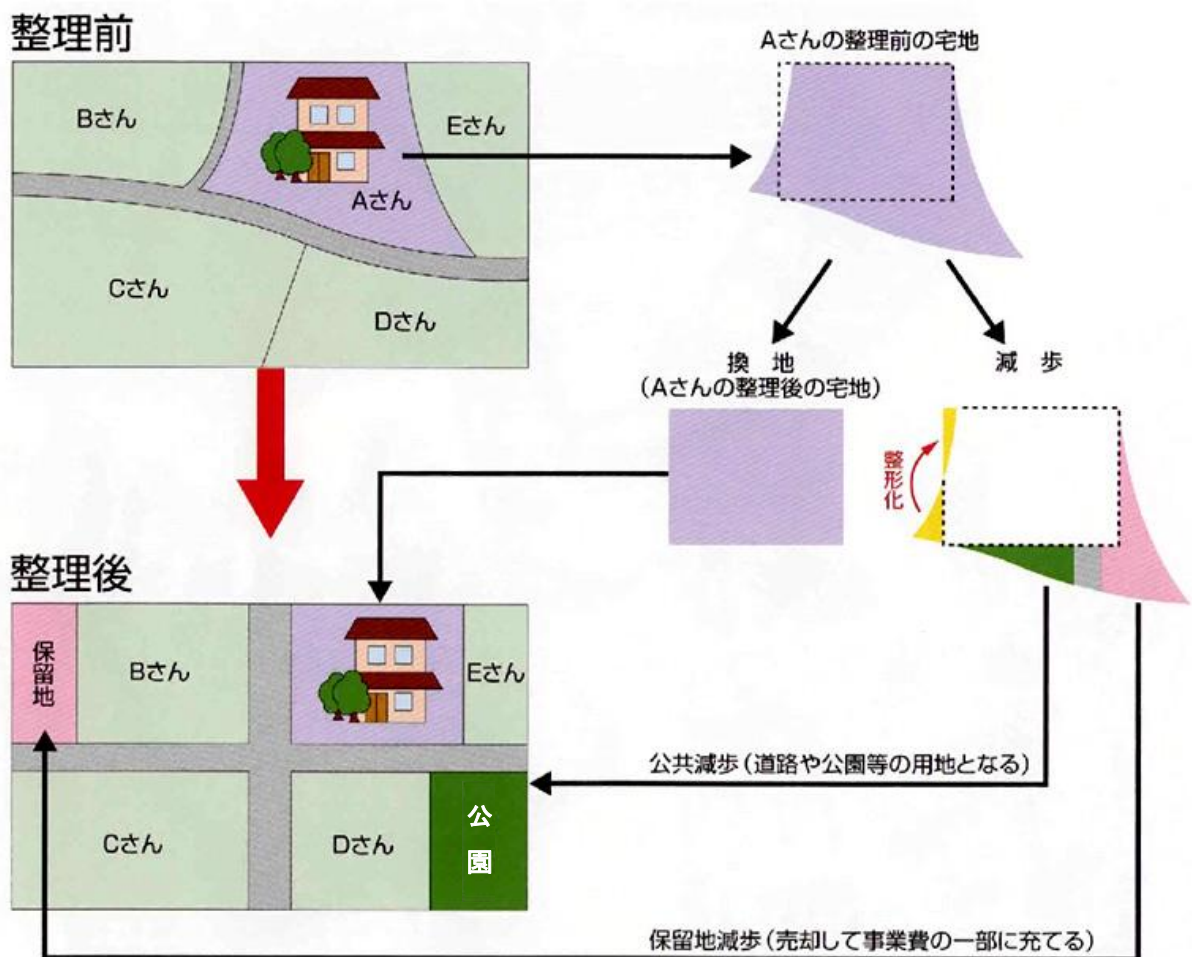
整理前

Bさん

Eさん

Aさん

Cさん

Dさん

Aさんの整理前の宅地

換 地
(Aさんの整理後の宅地)

減 歩

整形化

整理後

保留地

Bさん

Eさん

Cさん

Dさん

公園

公共減歩(道路や公園等の用地となる)

保留地減歩(売却して事業費の一部に充てる)